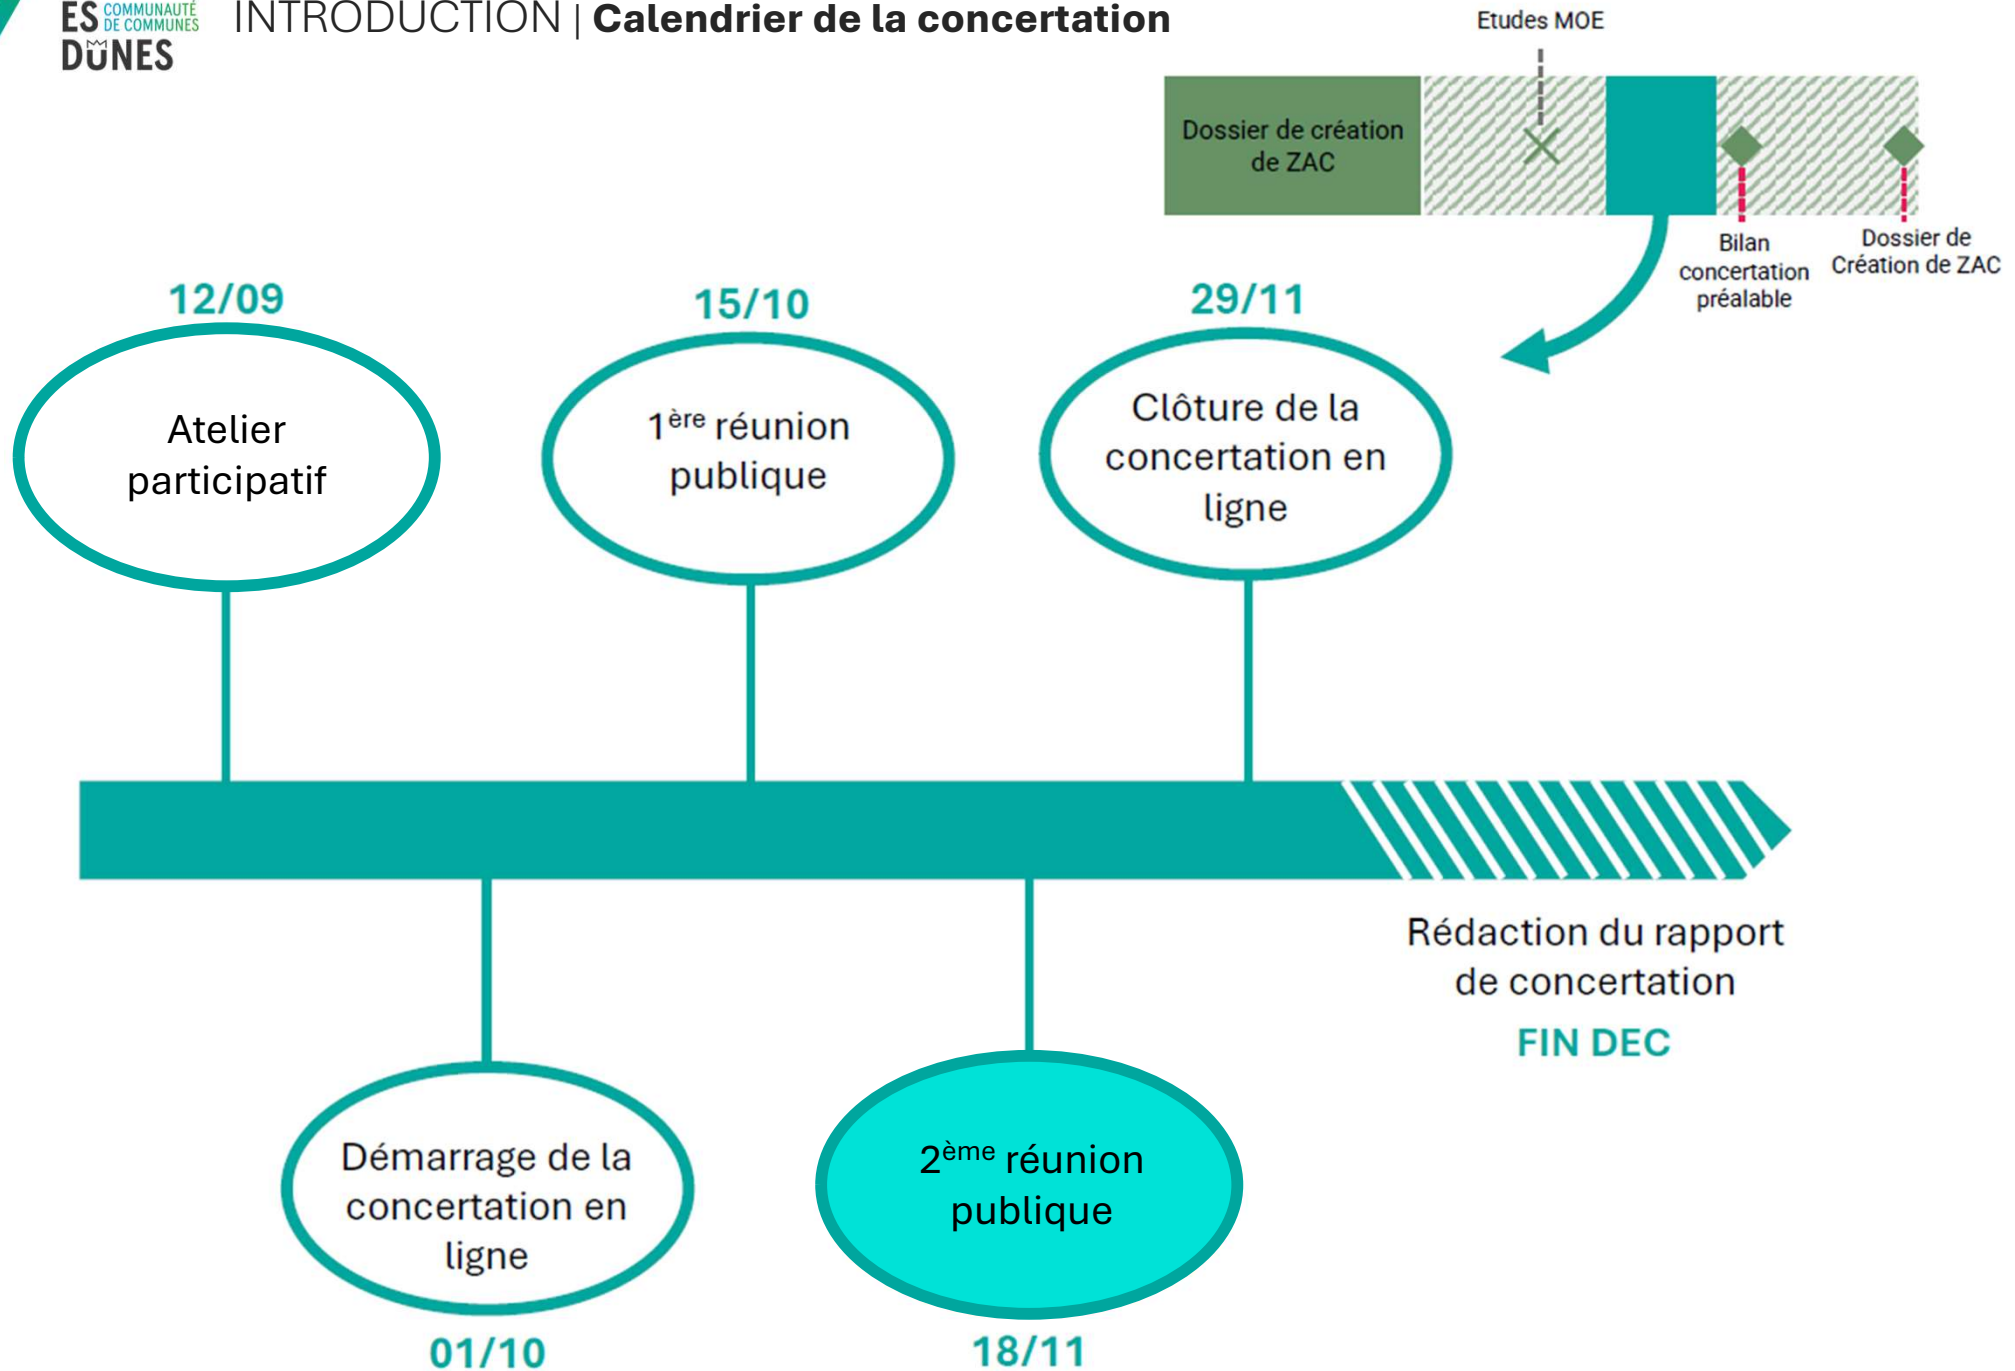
ES COMMUNAUTÉ DE COMMUNES DUNES INTRODUCTION | **Calendrier de la concertation**

Etudes MOE

Dossier de création de ZAC

Bilan concertation préalable

Dossier de Création de ZAC

12/09

Atelier participatif

15/10

$1^{ère}$ réunion publique

29/11

Clôture de la concertation en ligne

Rédaction du rapport de concertation

FIN DEC

Démarrage de la concertation en ligne

01/10

$2^{ème}$ réunion publique

18/11